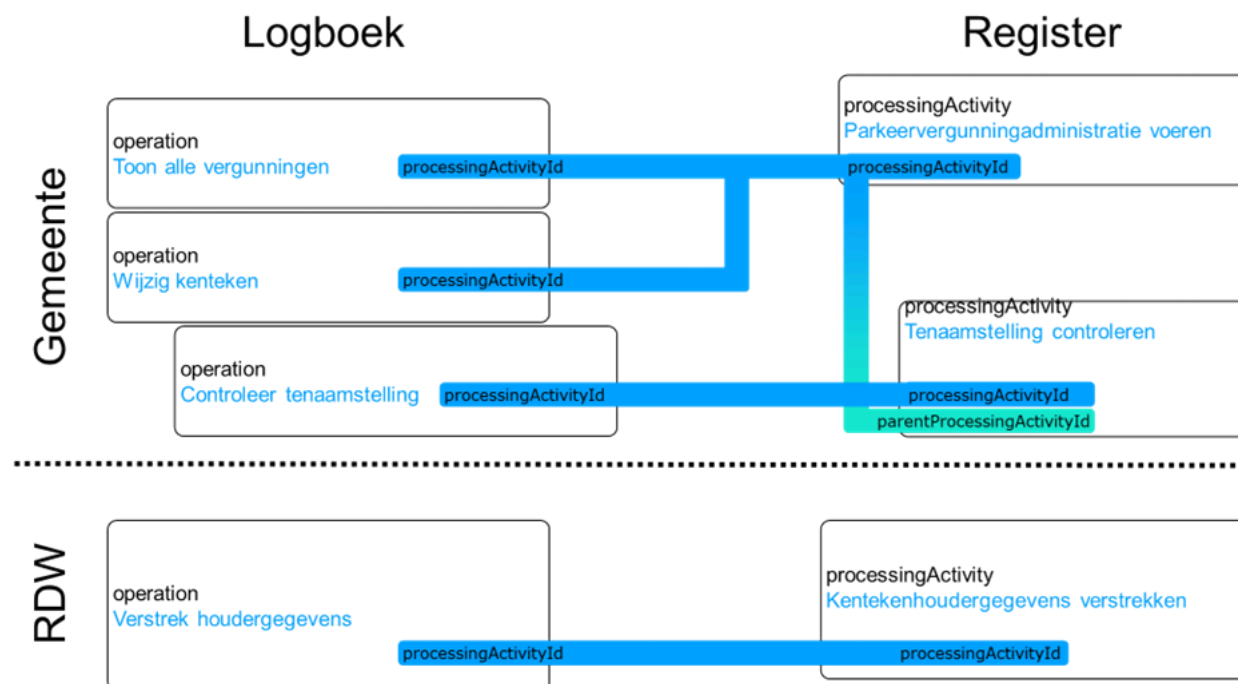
Logboek

Register

Gemeente

operation
Toon alle vergunningen

processingActivityId

processingActivity
Parkeervergunningadministratie voeren

processingActivityId

operation
Wijzig kenteken

processingActivityId

processingActivity
Tenaamstelling controleren

operation
Controleer tenaamstelling

processingActivityId

processingActivityId

parentProcessingActivityId

RDW

operation
Verstrek houdergegevens

processingActivityId

processingActivity
Kentekenhoudergegevens verstrekken

processingActivityId